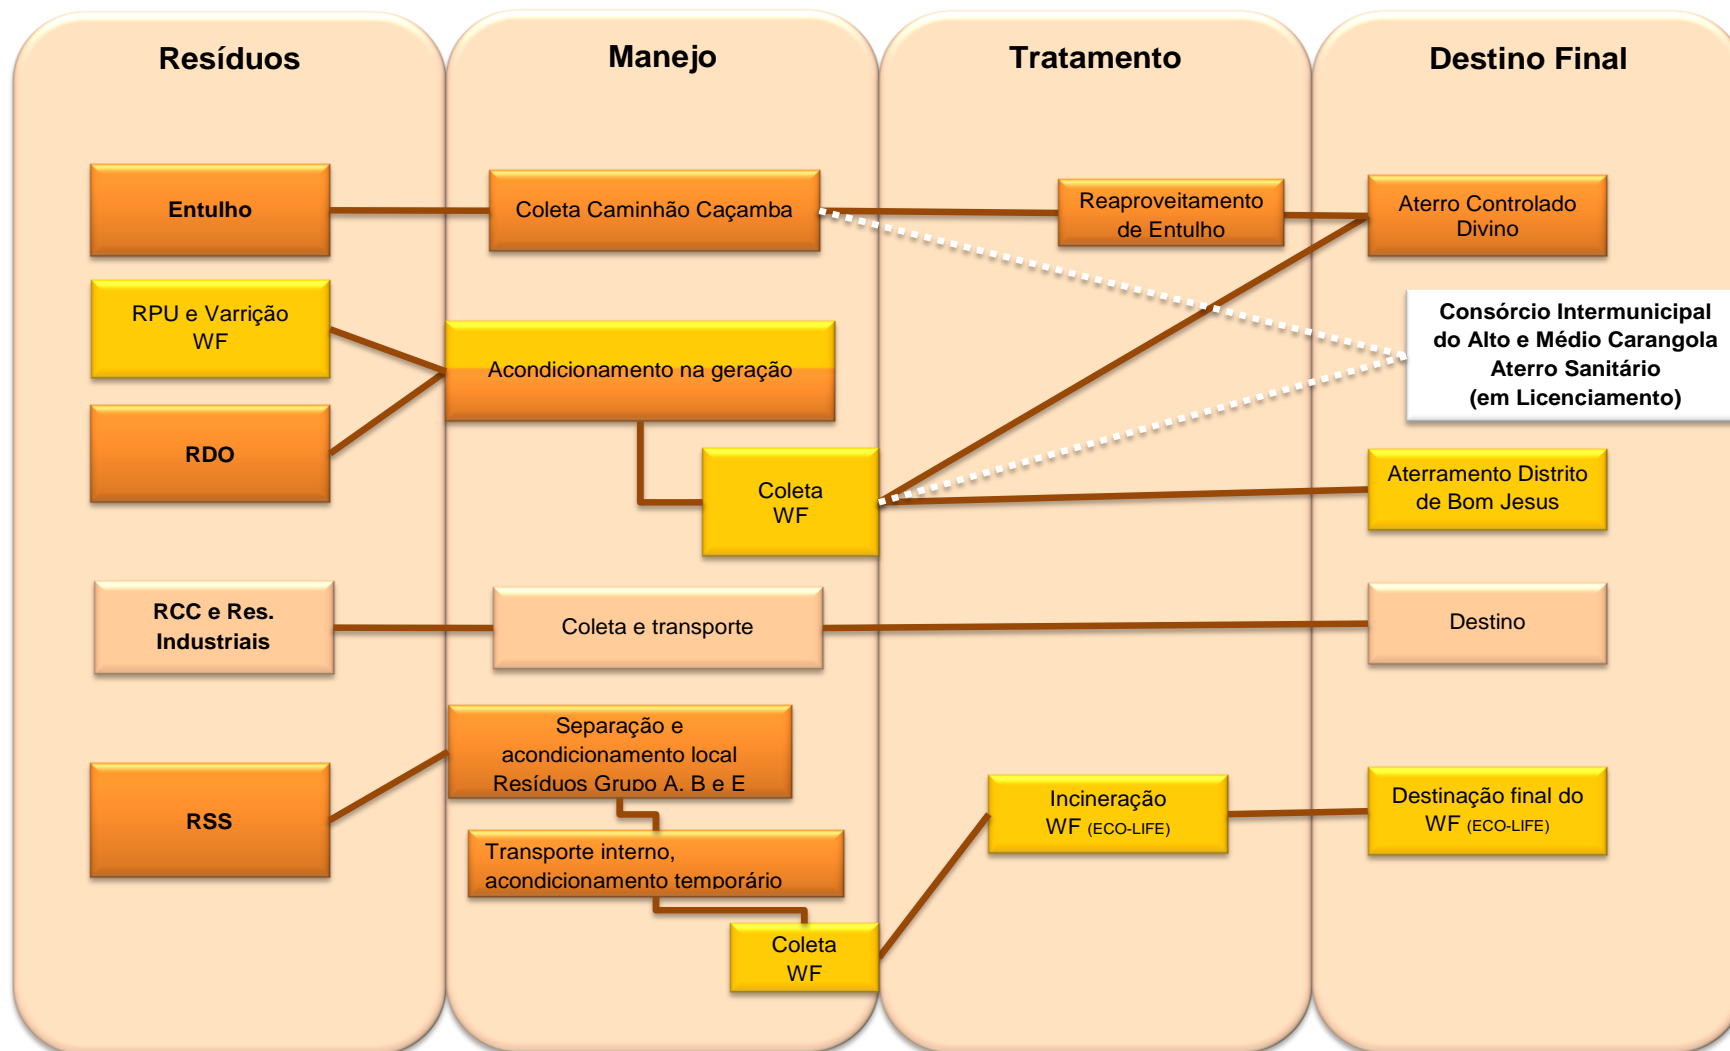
Resíduos

Manejo

Tratamento

Destino Final

Entulho

Coleta Caminhão Caçamba

Reaproveitamento de Entulho

Aterro Controlado Divino

RPU e Varrição WF

Acondicionamento na geração

Consórcio Intermunicipal do Alto e Médio Carangola Aterro Sanitário (em Licenciamento)

RDO

Coleta WF

Aterramento Distrito de Bom Jesus

RCC e Res. Industriais

Coleta e transporte

Destino

Separação e acondicionamento local Resíduos Grupo A, B e E

RSS

Incineração WF (ECO-LIFE)

Destinação final do WF (ECO-LIFE)

Transporte interno, acondicionamento temporário

Coleta WF